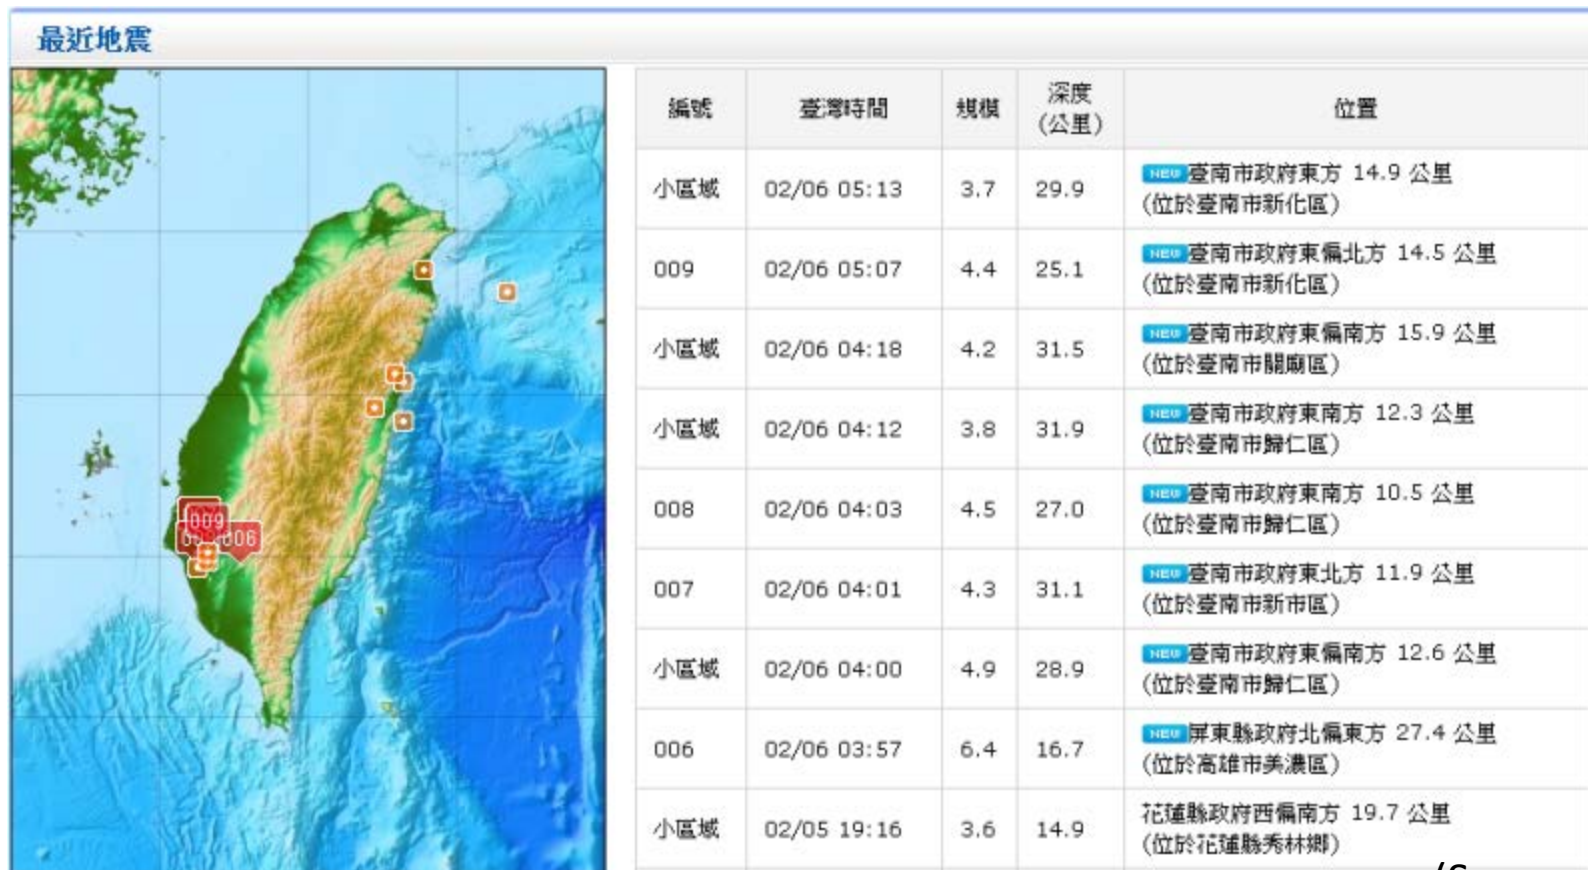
最近地震

009
006

| 編號 | 臺灣時間 | 規模 | 深度(公里) | 位置 |
|---|---|---|---|---|
| 小區域 | 02/06 05:13 | 3.7 | 29.9 | NEW 臺南市政府東方 14.9 公里 (位於臺南市新化區) |
| 009 | 02/06 05:07 | 4.4 | 25.1 | NEW 臺南市政府東偏北方 14.5 公里 (位於臺南市新化區) |
| 小區域 | 02/06 04:18 | 4.2 | 31.5 | NEW 臺南市政府東偏南方 15.9 公里 (位於臺南市關廟區) |
| 小區域 | 02/06 04:12 | 3.8 | 31.9 | NEW 臺南市政府東南方 12.3 公里 (位於臺南市歸仁區) |
| 008 | 02/06 04:03 | 4.5 | 27.0 | NEW 臺南市政府東南方 10.5 公里 (位於臺南市歸仁區) |
| 007 | 02/06 04:01 | 4.3 | 31.1 | NEW 臺南市政府東北方 11.9 公里 (位於臺南市新市區) |
| 小區域 | 02/06 04:00 | 4.9 | 28.9 | NEW 臺南市政府東偏南方 12.6 公里 (位於臺南市歸仁區) |
| 006 | 02/06 03:57 | 6.4 | 16.7 | NEW 屏東縣政府北偏東方 27.4 公里 (位於高雄市美濃區) |
| 小區域 | 02/05 19:16 | 3.6 | 14.9 | 花蓮縣政府西偏南方 19.7 公里 (位於花蓮縣秀林鄉) |